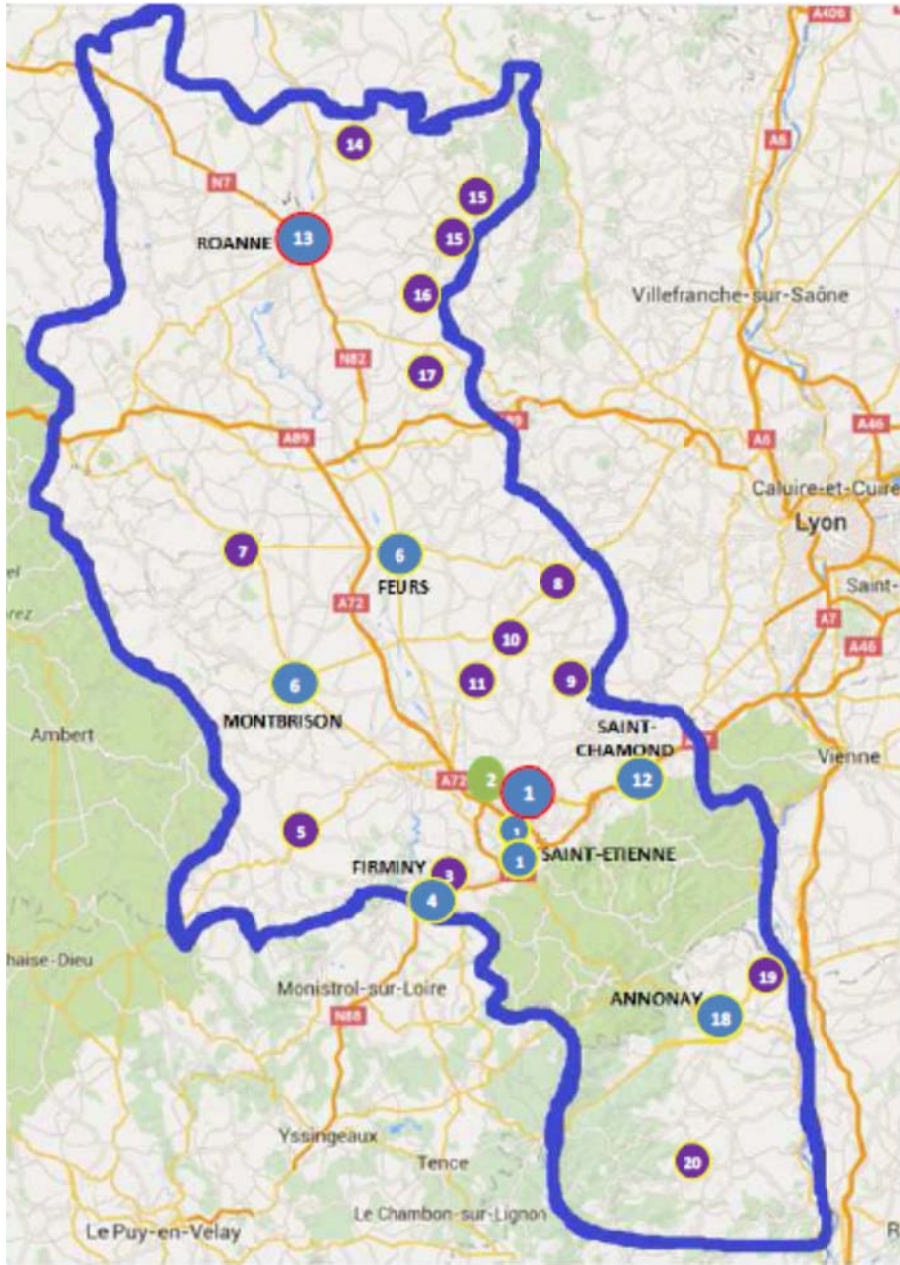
A406
A6
14
15
15
N7
ROANNE
13
16
Villefranche-sur-Saône
N82
17
A89
A89
A6
A46
Caluire-et-Cuire
Lyon
7
6
FEURS
8
Saint-
A72
A7
A46
10
6
11
9
MONTBRISON
SAINT-CHAMOND
Ambert
A47
Vienne
A72
2
1
12
5
1
1
SAINT-ETIENNE
FIRMINY
3
4
haise-Dieu
19
Monistrol-sur-Loire
ANNONAY
18
N88
Yssingeaux
20
Tence
Le Chambon-sur-Lignon
Le Puy-en-Velay